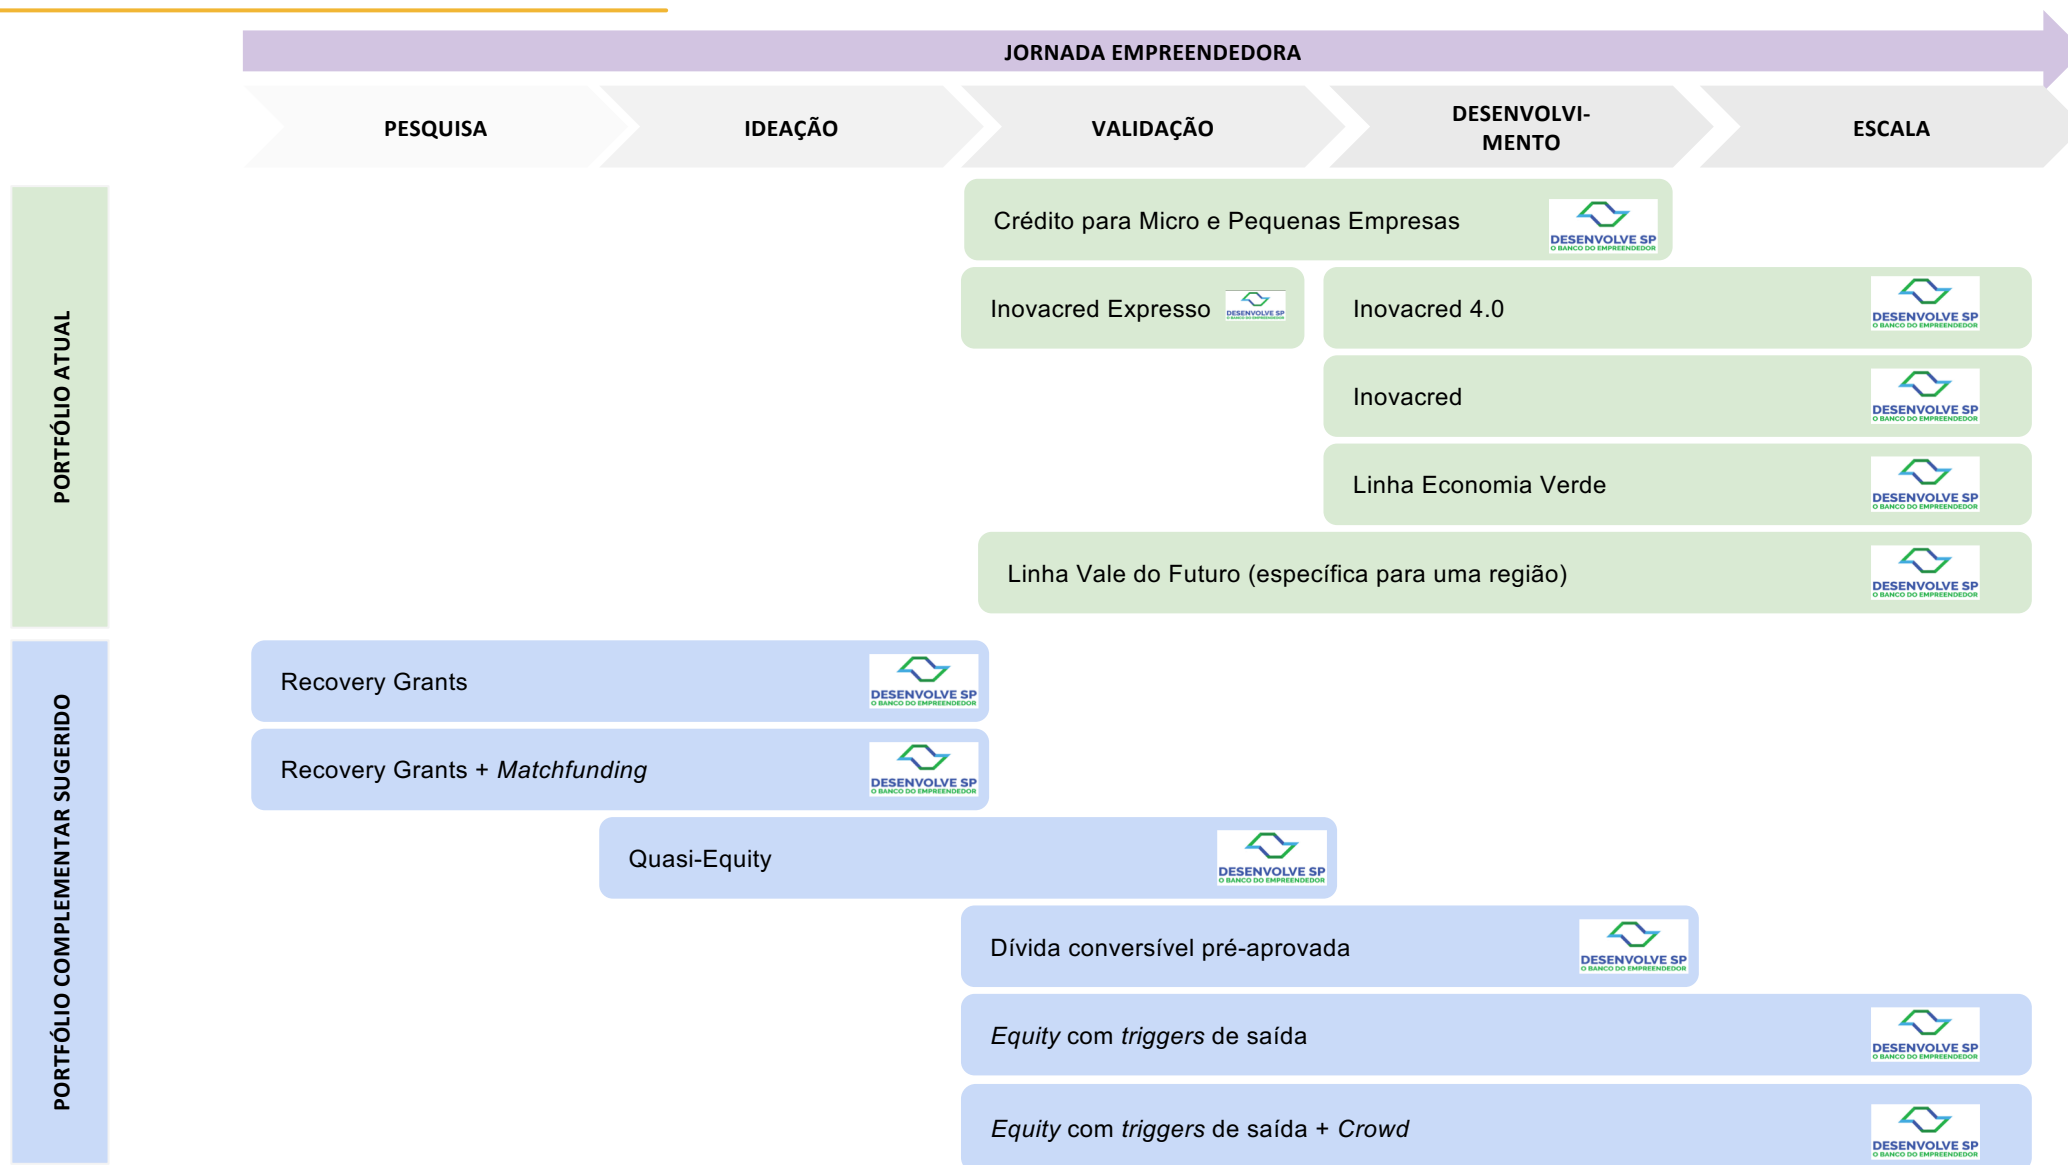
JORNADA EMPREENDEDORA

PESQUISA

IDEAÇÃO

VALIDAÇÃO

DESENVOLVIMENTO

ESCALA

PORTFÓLIO ATUAL

Crédito para Micro e Pequenas Empresas DESENVOLVE SP O BANCO DO EMPREENDEDOR

Inovacred Expresso DESENVOLVE SP O BANCO DO EMPREENDEDOR

Inovacred 4.0 DESENVOLVE SP O BANCO DO EMPREENDEDOR

Inovacred DESENVOLVE SP O BANCO DO EMPREENDEDOR

Linha Economia Verde DESENVOLVE SP O BANCO DO EMPREENDEDOR

Linha Vale do Futuro (específica para uma região) DESENVOLVE SP O BANCO DO EMPREENDEDOR

PORTFÓLIO COMPLEMENTAR SUGERIDO

Recovery Grants DESENVOLVE SP O BANCO DO EMPREENDEDOR

Recovery Grants + *Matchfunding* DESENVOLVE SP O BANCO DO EMPREENDEDOR

Quasi-Equity DESENVOLVE SP O BANCO DO EMPREENDEDOR

Dívida conversível pré-aprovada DESENVOLVE SP O BANCO DO EMPREENDEDOR

*Equity* com *triggers* de saída DESENVOLVE SP O BANCO DO EMPREENDEDOR

*Equity* com *triggers* de saída + *Crowd* DESENVOLVE SP O BANCO DO EMPREENDEDOR